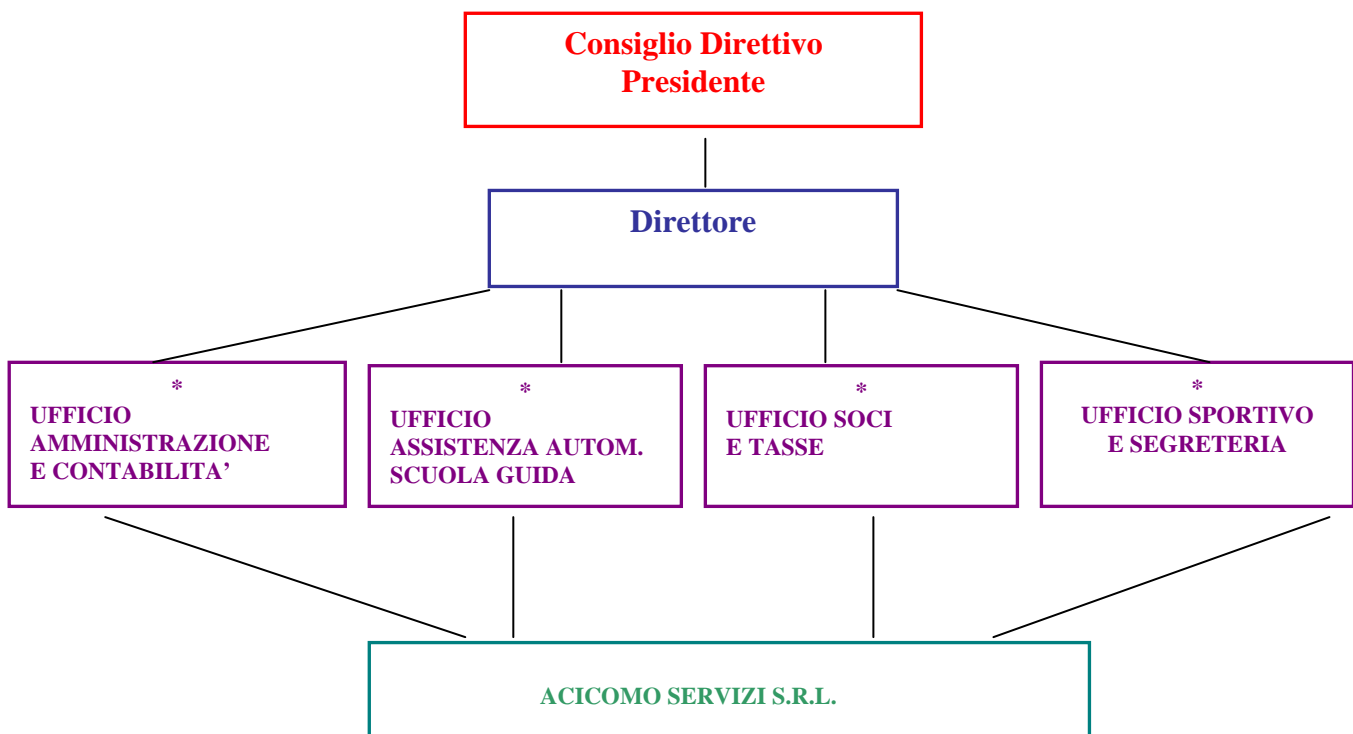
Consiglio Direttivo
Presidente

Direttore

*
UFFICIO
AMMINISTRAZIONE
E CONTABILITA'

*
UFFICIO
ASSISTENZA AUTOM.
SCUOLA GUIDA

*
UFFICIO SOCI
E TASSE

*
UFFICIO SPORTIVO
E SEGRETERIA

ACICOMO SERVIZI S.R.L.